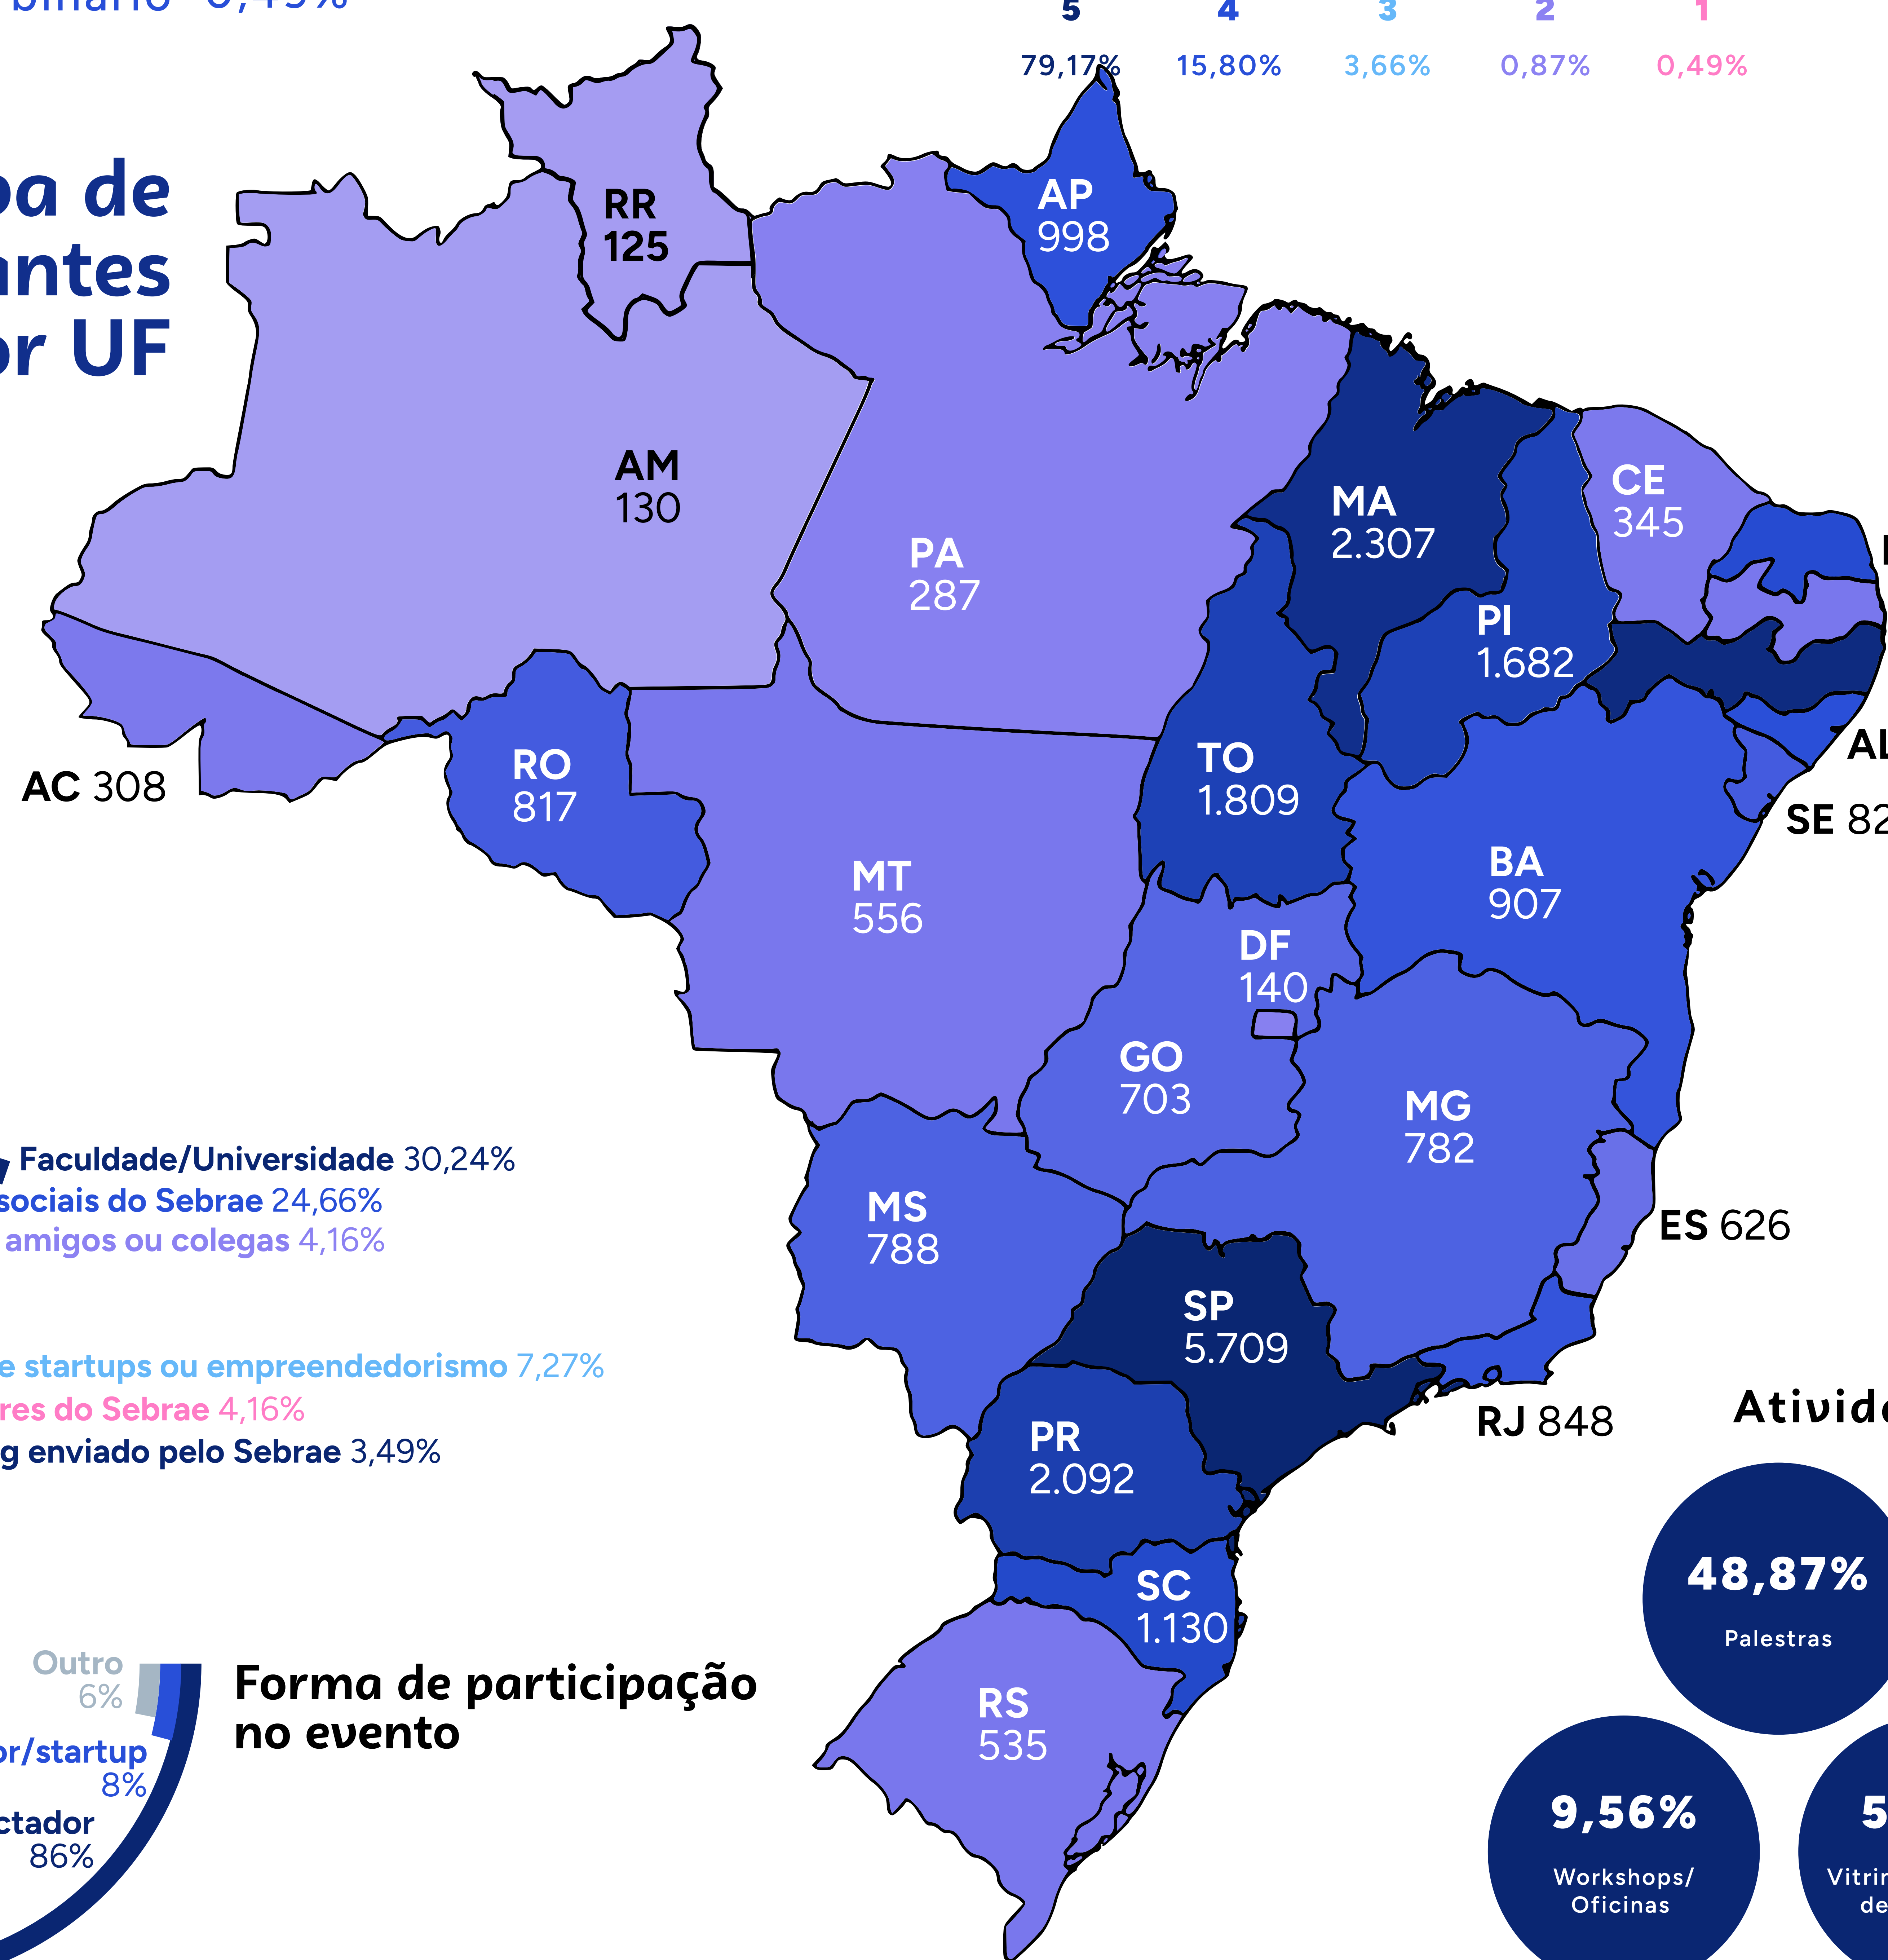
binário 0,49%

5 4 3 2 1
79,17% 15,80% 3,66% 0,87% 0,49%

pa de
antes
or UF

RR
125

AP
998

AM
130

PA
287

MA
2.307

CE
345

PI
1.682

AC 308

RO
817

TO
1.809

AL

SE 82

MT
556

BA
907

DF
140

GO
703

MG
782

Faculdade/Universidade 30,24%
sociais do Sebrae 24,66%
amigos ou colegas 4,16%

MS
788

ES 626

SP
5.709

e startups ou empreendedorismo 7,27%
res do Sebrae 4,16%
g enviado pelo Sebrae 3,49%

RJ 848

Ativid

PR
2.092

48,87%
Palestras

SC
1.130

Outro
6%

Forma de participação no evento

or/startup
8%

ctador
86%

RS
535

9,56%
Workshops/
Oficinas

5
Vitrin
de